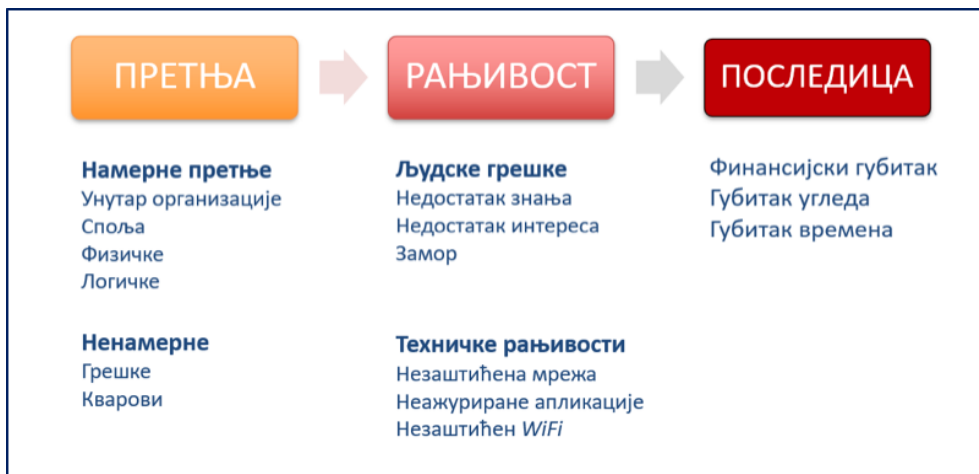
ПРЕТЊА

РАЊИВОСТ

ПОСЛЕДИЦА

**Намерне претње**
Унутар организације
Споља
Физичке
Логичке

**Ненамерне**
Грешке
Кварови

**Људске грешке**
Недостатак знања
Недостатак интереса
Замор

**Техничке рањивости**
Незаштићена мрежа
Неажуриране апликације
Незаштићен *WiFi*

Финансијски губитак
Губитак угледа
Губитак времена